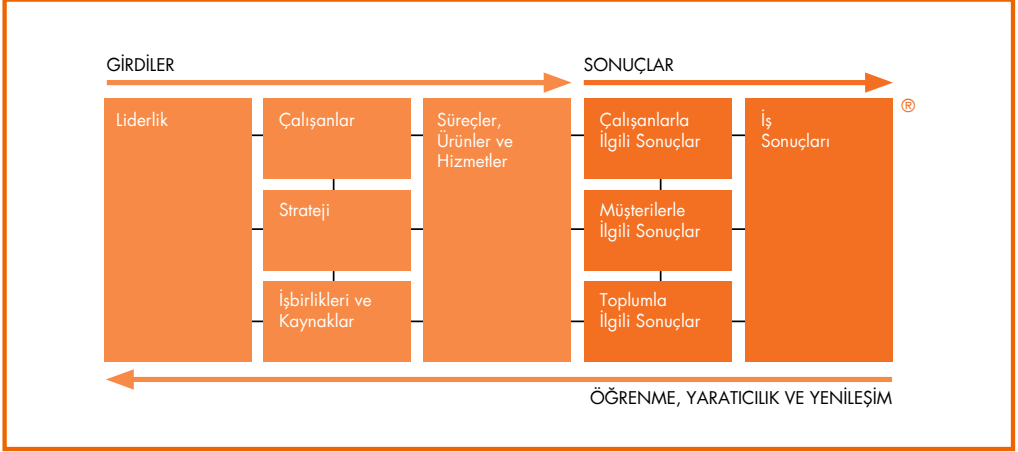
GİRDİLER

SONUÇLAR

Liderlik

Çalışanlar

Strateji

İşbirlikleri ve Kaynaklar

Süreçler, Ürünler ve Hizmetler

Çalışanlarla İlgili Sonuçlar

Müşterilerle İlgili Sonuçlar

Toplumla İlgili Sonuçlar

İş Sonuçları

®

ÖĞRENME, YARATICILIK VE YENİLEŞİM